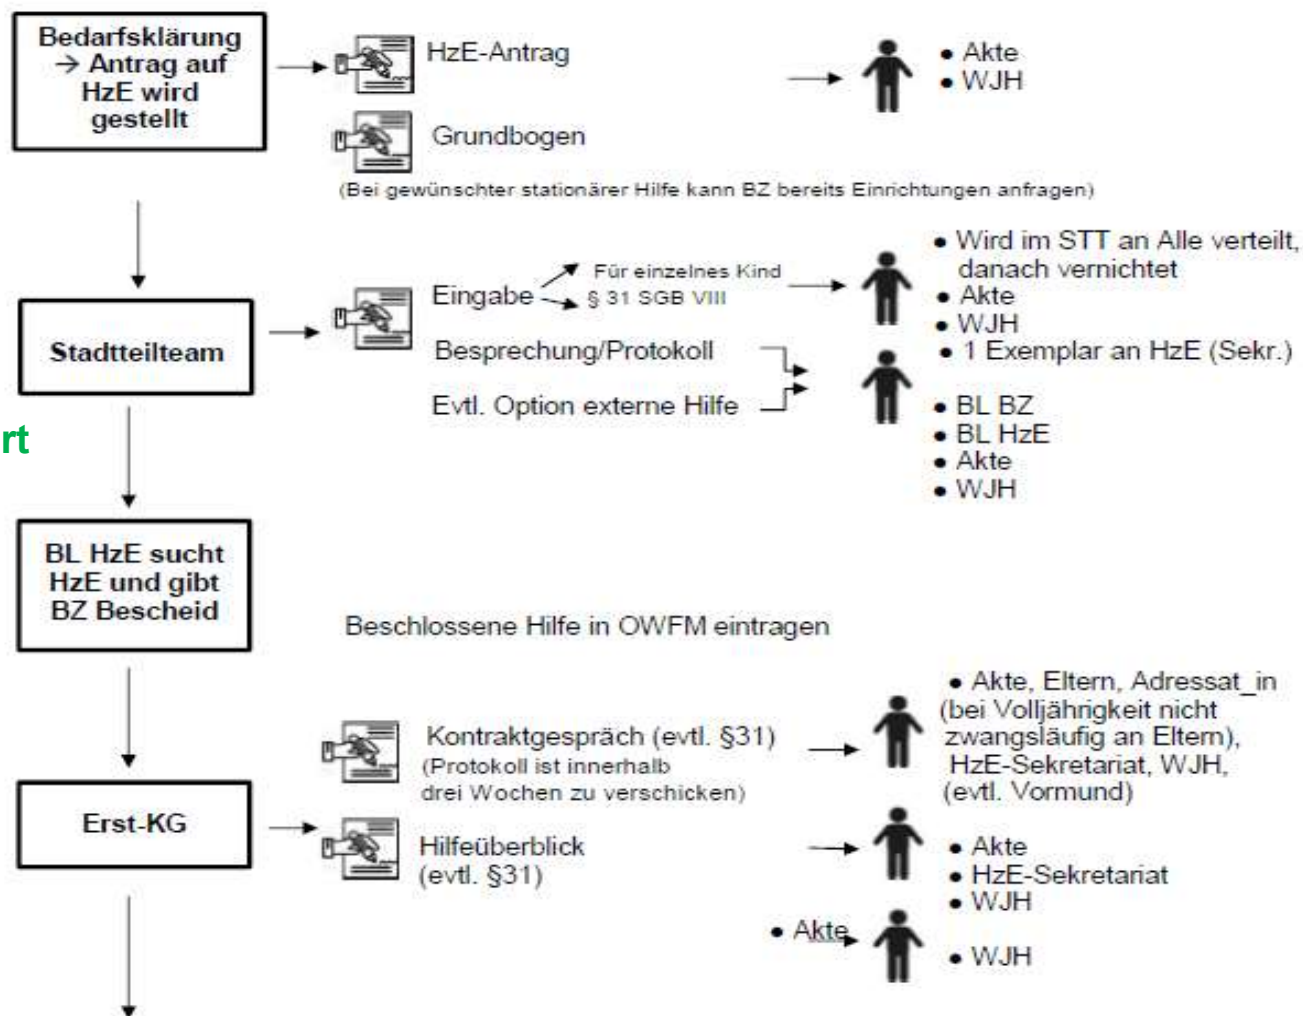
Bedarfsklärung → Antrag auf HzE wird gestellt

HzE-Antrag

• Akte
• WJH

Grundbogen

(Bei gewünschter stationärer Hilfe kann BZ bereits Einrichtungen anfragen)

Stadtteilteam

Eingabe

Für einzelnes Kind

§ 31 SGB VIII

• Wird im STT an Alle verteilt, danach vernichtet
• Akte
• WJH
• 1 Exemplar an HzE (Sekr.)

Besprechung/Protokoll

Evtl. Option externe Hilfe

• BL BZ
• BL HzE
• Akte
• WJH

rt

BL HzE sucht HzE und gibt BZ Bescheid

Beschlossene Hilfe in OWFM eintragen

Erst-KG

Kontraktgespräch (evtl. §31)
(Protokoll ist innerhalb drei Wochen zu verschicken)

• Akte, Eltern, Adressat_in (bei Volljährigkeit nicht zwangsläufig an Eltern), HzE-Sekretariat, WJH, (evtl. Vormund)

Hilfeüberblick
(evtl. §31)

• Akte
• HzE-Sekretariat
• WJH

• Akte

• WJH